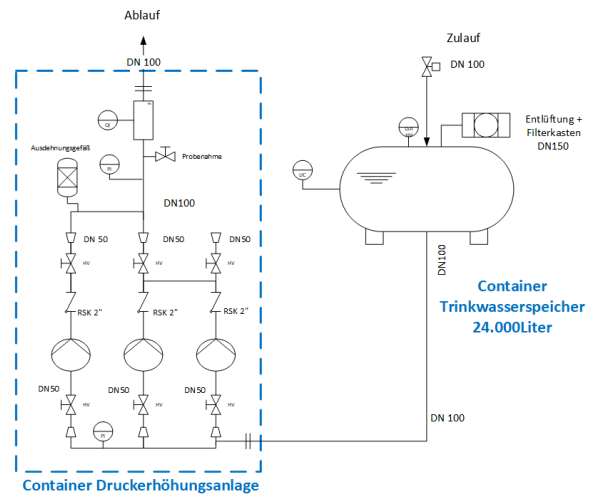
Ablauf

DN 100

QI

Probenahme

Ausdehnungsgefäß

PI

DN100

DN 50

DN50

DN50

HV

HV

HV

RSK 2"

RSK 2"

RSK 2"

DN50

DN50

DN50

HV

HV

HV

PI

Container Druckerhöhungsanlage

Zulauf

DN 100

LSH

Entlüftung + Filterkasten DN150

LIC

DN100

Container Trinkwasserspeicher 24.000Liter

DN 100